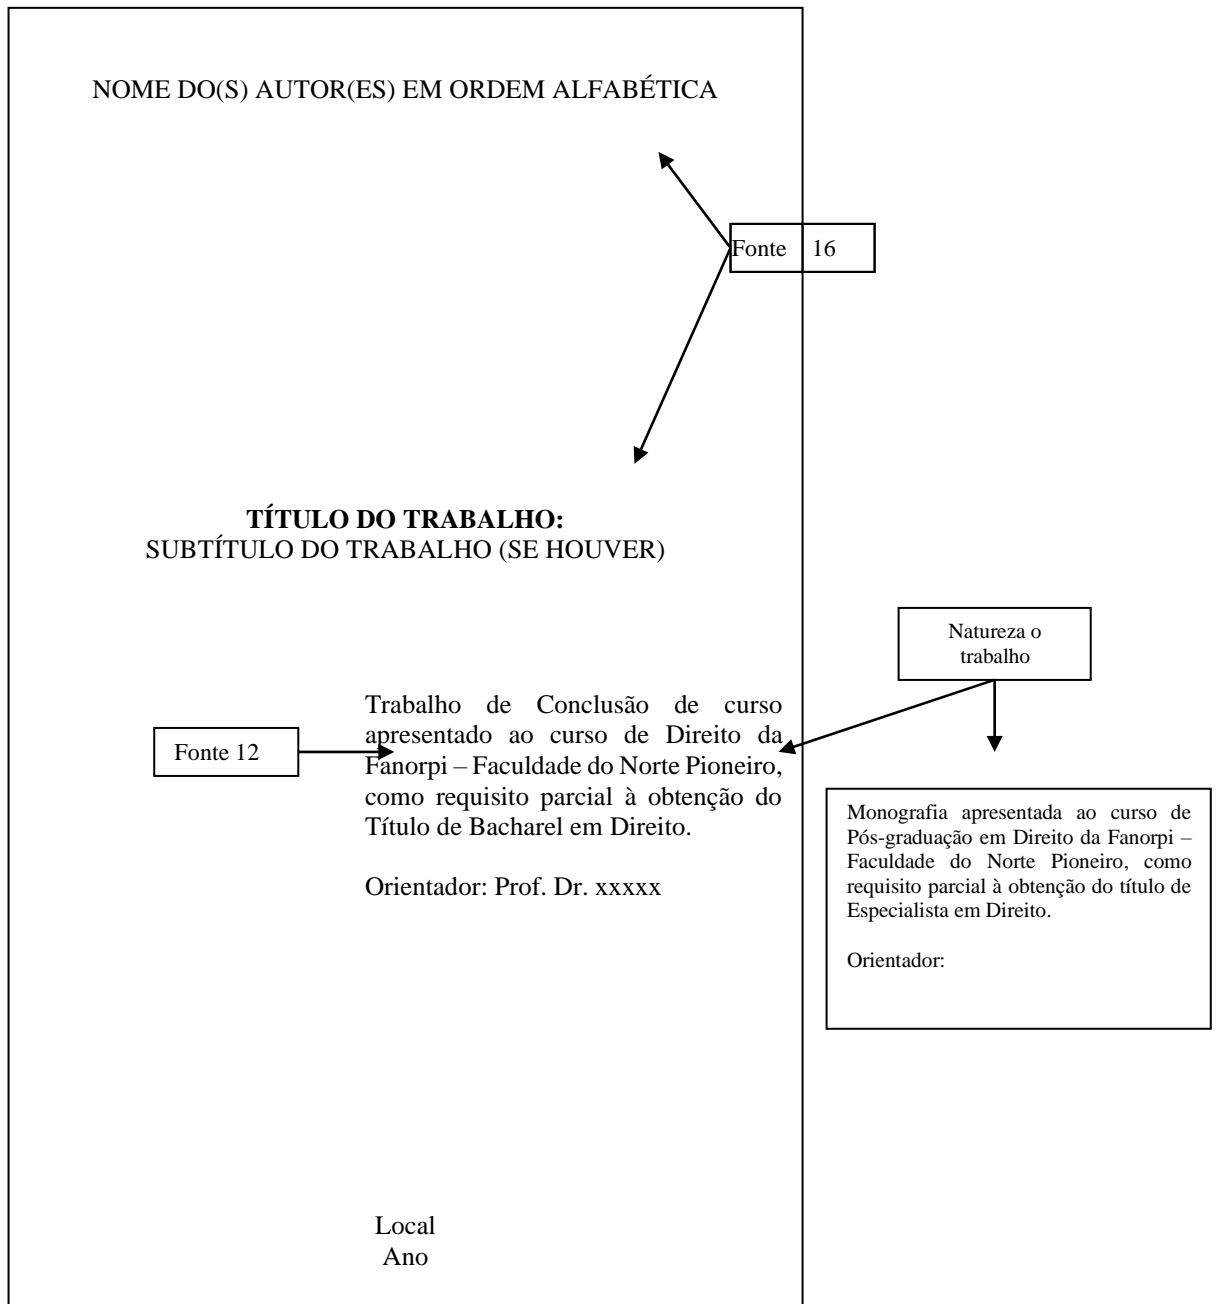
NOME DO(S) AUTOR(ES) EM ORDEM ALFABÉTICA

Fonte 16

**TÍTULO DO TRABALHO:**
SUBTÍTULO DO TRABALHO (SE HOUVER)

Natureza o trabalho

Fonte 12

Trabalho de Conclusão de curso apresentado ao curso de Direito da Fanorpi – Faculdade do Norte Pioneiro, como requisito parcial à obtenção do Título de Bacharel em Direito.

Orientador: Prof. Dr. xxxxx

Monografia apresentada ao curso de Pós-graduação em Direito da Fanorpi – Faculdade do Norte Pioneiro, como requisito parcial à obtenção do título de Especialista em Direito.

Orientador:

Local
Ano